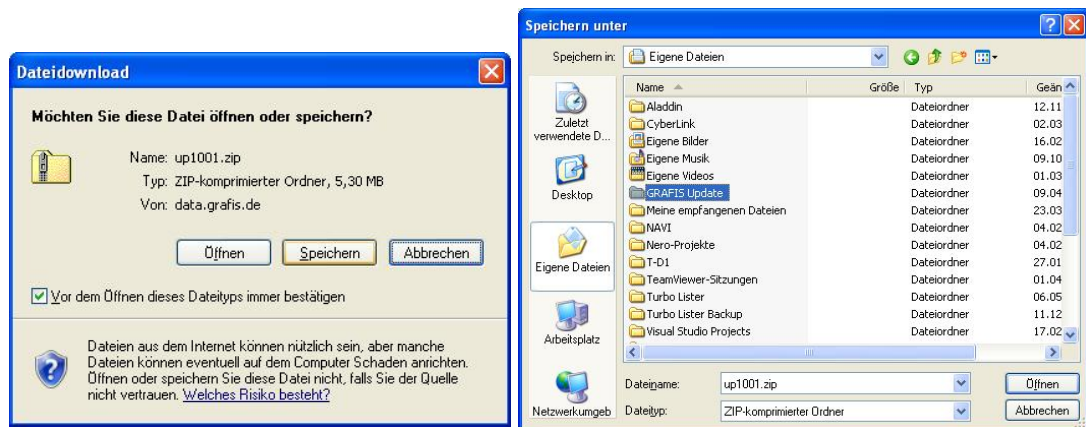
Dateidownload

Möchten Sie diese Datei öffnen oder speichern?

Name: up1001.zip
Typ: ZIP-komprimierter Ordner, 5,30 MB
Von: data.grafis.de

Öffnen | Speichern | Abbrechen

Vor dem Öffnen dieses Dateityps immer bestätigen

Dateien aus dem Internet können nützlich sein, aber manche Dateien können eventuell auf dem Computer Schaden anrichten. Öffnen oder speichern Sie diese Datei nicht, falls Sie der Quelle nicht vertrauen. Welches Risiko besteht?

Speichern unter

Speichern in: Eigene Dateien

Zuletzt verwendete D...
Desktop
Eigene Dateien
Arbeitsplatz
Netzwerkumgeb

| Name | Größe | Typ | Geän |
|---|---|---|---|
| Aladdin | | Dateiordner | 12.11 |
| CyberLink | | Dateiordner | 02.03 |
| Eigene Bilder | | Dateiordner | 16.02 |
| Eigene Musik | | Dateiordner | 09.10 |
| Eigene Videos | | Dateiordner | 01.03 |
| GRAFIS Update | | Dateiordner | 09.04 |
| Meine empfangenen Dateien | | Dateiordner | 23.03 |
| NAVI | | Dateiordner | 04.02 |
| Nero-Projekte | | Dateiordner | 04.02 |
| T-D1 | | Dateiordner | 27.01 |
| TeamViewer-Sitzungen | | Dateiordner | 01.04 |
| Turbo Lister | | Dateiordner | 06.05 |
| Turbo Lister Backup | | Dateiordner | 11.12 |
| Visual Studio Projects | | Dateiordner | 17.02 |

Dateiname: up1001.zip
Dateityp: ZIP-komprimierter Ordner

Öffnen
Abbrechen